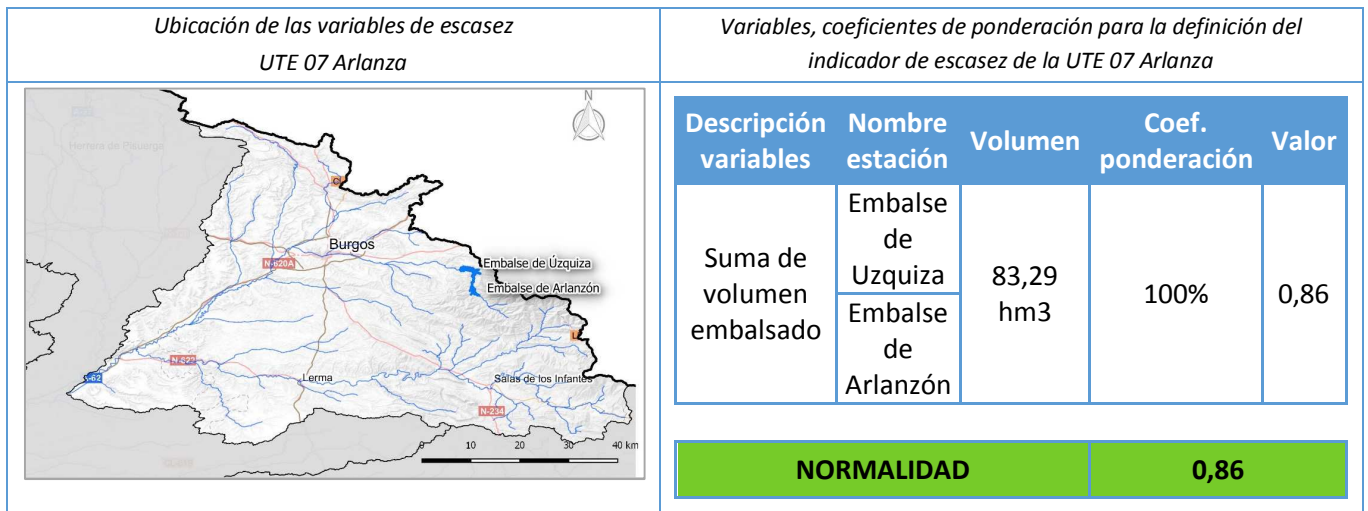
| Ubicación de las variables de escasez UTE 07 Arlanza | Variables, coeficientes de ponderación para la definición del indicador de escasez de la UTE 07 Arlanza |
|---|---|

N

Herrera de Pisuerga

E-80

Burgos

N-620A

Embalse de Úzquiza

Embalse de Arlanzón

N-622

A-62

Lerma

Salas de los Infantes

N-234

0 10 20 30 40 km

| Descripción variables | Nombre estación | Volumen | Coef. ponderación | Valor |
|---|---|---|---|---|
| Suma de volumen embalsado | Embalse de Uzquiza | 83,29 hm3 | 100% | 0,86 |
| | Embalse de Arlanzón | | | |

| NORMALIDAD | 0,86 |
|---|---|